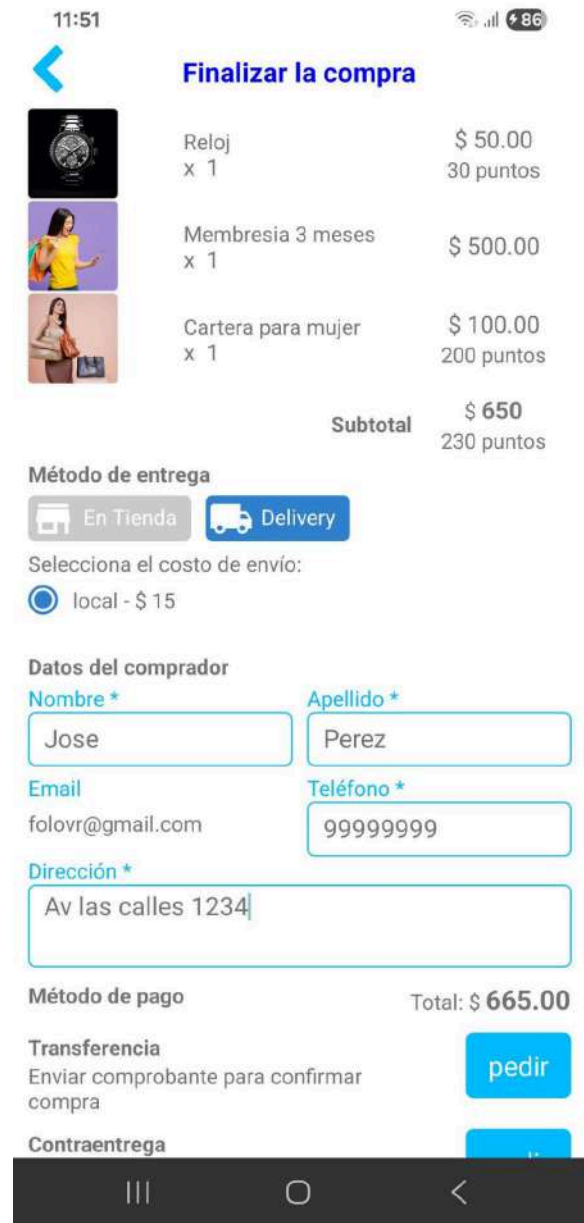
11:51

86

Finalizar la compra

Reloj
x 1
$ 50.00
30 puntos

Membresia 3 meses
x 1
$ 500.00

Cartera para mujer
x 1
$ 100.00
200 puntos

Subtotal $ 650
230 puntos

Método de entrega

En Tienda Delivery

Selecciona el costo de envío:

local - $ 15

Datos del comprador

Nombre *
Jose

Apellido *
Perez

Email
folovr@gmail.com

Teléfono *
99999999

Dirección *
Av las calles 1234

Método de pago

Total: $ 665.00

Transferencia
Enviar comprobante para confirmar compra

pedir

Contraentrega